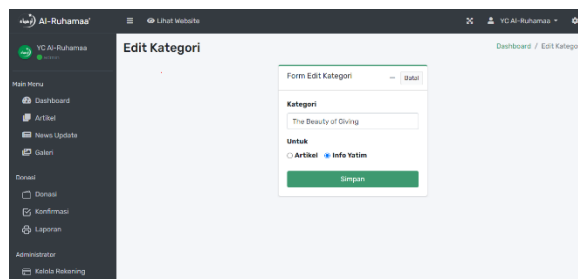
Al-Ruhamaa'

Lihat Website

YC Al-Ruhamaa

YC Al-Ruhamaa

Online

Main Menu

Dashboard

Artikel

News Update

Galeri

Donasi

Donasi

Konfirmasi

Laporan

Administrator

Kelola Rekening

Edit Kategori

Dashboard / Edit Katego

Form Edit Kategori

Batal

Kategori

The Beauty of Giving

Untuk

Artikel

Info Yatim

Simpan